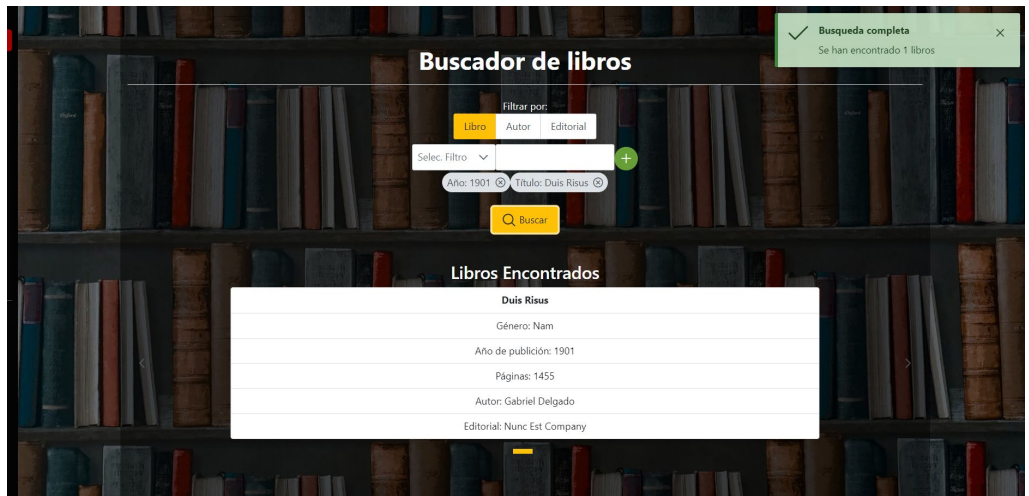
Busqueda completa
Se han encontrado 1 libros
×

Buscador de libros

Filtrar por:
Libro
Autor
Editorial

Selec. Filtro
+

Año: 1901 ⊗
Título: Duis Risus ⊗

Buscar

Libros Encontrados

Duis Risus
Género: Nam
Año de publición: 1901
Páginas: 1455
Autor: Gabriel Delgado
Editorial: Nunc Est Company